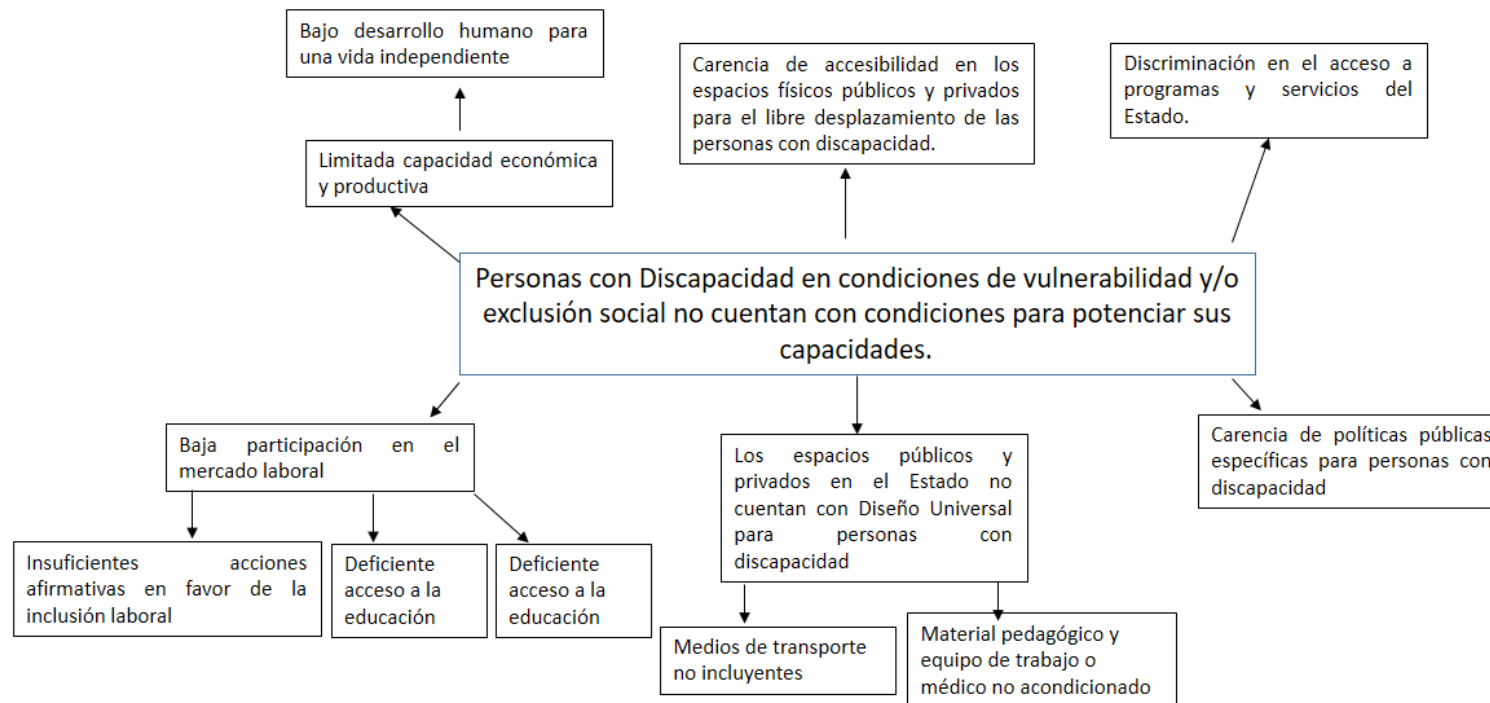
Bajo desarrollo humano para una vida independiente

Carencia de accesibilidad en los espacios físicos públicos y privados para el libre desplazamiento de las personas con discapacidad.

Discriminación en el acceso a programas y servicios del Estado.

Limitada capacidad económica y productiva

Personas con Discapacidad en condiciones de vulnerabilidad y/o exclusión social no cuentan con condiciones para potenciar sus capacidades.

Baja participación en el mercado laboral

Los espacios públicos y privados en el Estado no cuentan con Diseño Universal para personas con discapacidad

Carencia de políticas públicas específicas para personas con discapacidad

Insuficientes acciones afirmativas en favor de la inclusión laboral

Deficiente acceso a la educación

Deficiente acceso a la educación

Medios de transporte no incluyentes

Material pedagógico y equipo de trabajo o médico no acondicionado